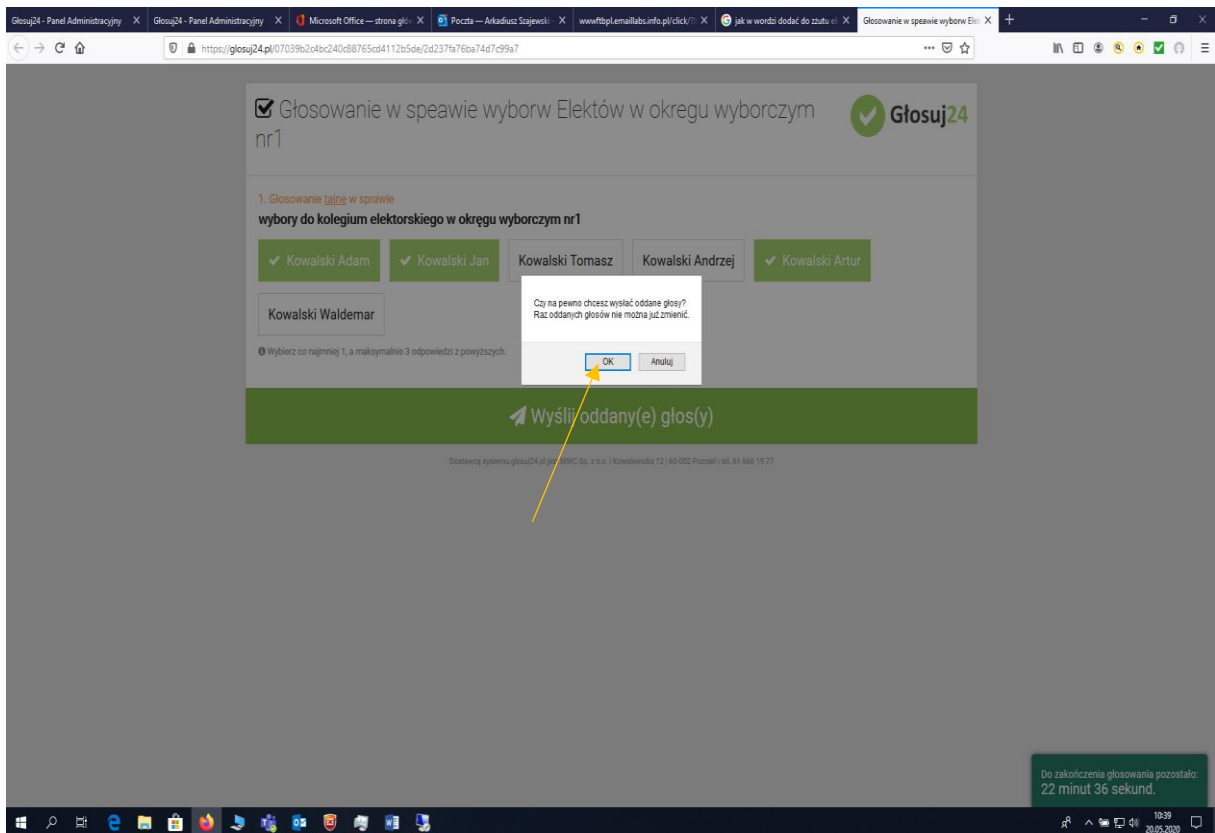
Głosuj24 - Panel Administracyjny X
Głosuj24 - Panel Administracyjny X
Microsoft Office — strona głó X
Poczta — Arkadiusz Szajewski X
wwwftbpl.emaillabs.info.pl/click/ X
jak w wordzi dodać do zzutu el X
Głosowanie w speawie wyborw Ele X

https://glosuj24.pl/07039b2c4bc240c88765cd4112b5de/2d237fa76ba74d7c99a7

Głosowanie w speawie wyborw Elektów w okregu wyborczym nr1

Głosuj24

1. Głosowanie tajne w sprawie
wybory do kolegium elektorskiego w okręgu wyborczym nr1

Kowalski Adam
Kowalski Jan
Kowalski Tomasz
Kowalski Andrzej
Kowalski Artur
Kowalski Waldemar

Wybierz co najmniej 1, a maksymalnie 3 odpowiedzi z powyższych.

Czy na pewno chcesz wysłać oddane głosy?
Raz oddanych głosów nie można już zmienić.

OK
Anuluj

Wyślij oddany(e) głos(y)

Dostawca systemu glosuj24.pl jest MWC Sp. z o.o. | Kowalewicka 12 | 60-002 Poznań | tel. 61 666 19 77

Do zakończenia głosowania pozostało:
22 minut 36 sekund.

10:39
20.05.2020